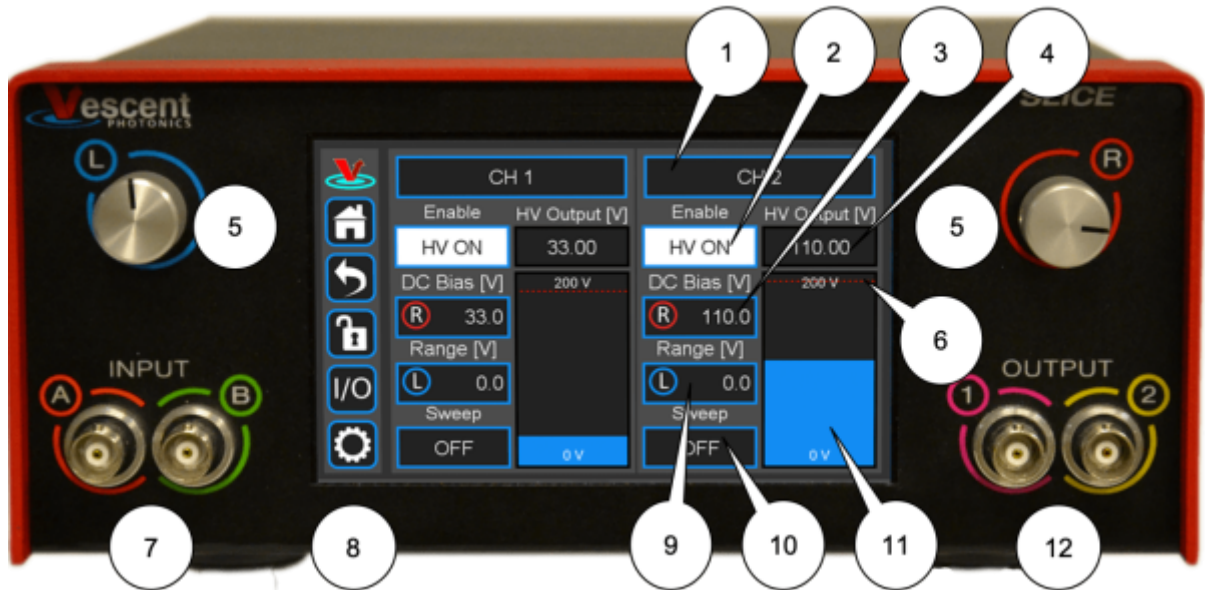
Vescent PHOTONICS

SLICE

1 2 3 4

L

5

CH 1

Enable

HV ON

HV Output [V]

33.00

DC Bias [V]

R 33.0

200 V

Range [V]

L 0.0

Sweep

OFF

0 V

I/O

CH 2

Enable

HV ON

HV Output [V]

110.00

DC Bias [V]

R 110.0

200 V

Range [V]

L 0.0

Sweep

OFF

0 V

R

5

6

INPUT

A B

OUTPUT

1 2

7 8 9 10 11 12